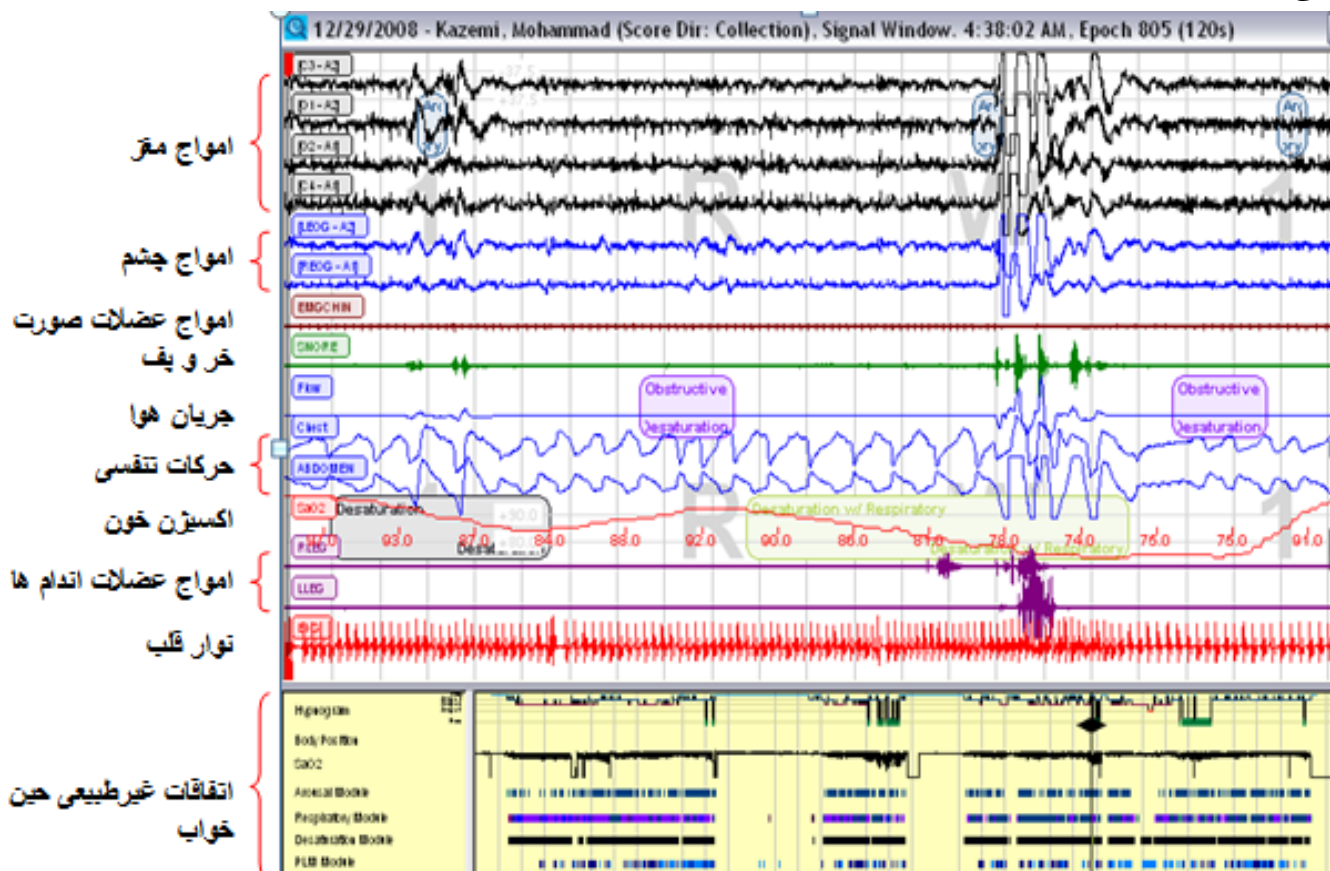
12/29/2008 - Kazemi, Mohammad (Score Dir: Collection), Signal Window. 4:38:02 AM, Epoch 805 (120s)

امواج مغز
C3-A2
O1-A2
O2-A1
C4-A1
Ar
Ar
Ar

امواج چشم
LEOG-A2
REOG-A1

امواج عضلات صورت
EMGCHIN

خر و پف
SNORE

جریان هوا
Flow
Obstructive Desaturation
Obstructive Desaturation

حرکات تنفسی
Chest
ABDOMEN

اکسیژن خون
SaO2
Desaturation
+90.0
93.0
87.0
84.0
88.0
92.0
90.0
86.0
81.0
78.0
74.0
76.0
75.0
91.0
Desaturation w/ Respiratory
Desaturation w/ Respiratory

امواج عضلات اندام ها
RLEG
LLEG

نوار قلب
ECG

1
R
W
1

اتفاقات غیرطبیعی حین خواب
Hypnogram
Body Position
SaO2
Arousal Module
Respiratory Module
Desaturation Module
PLM Module